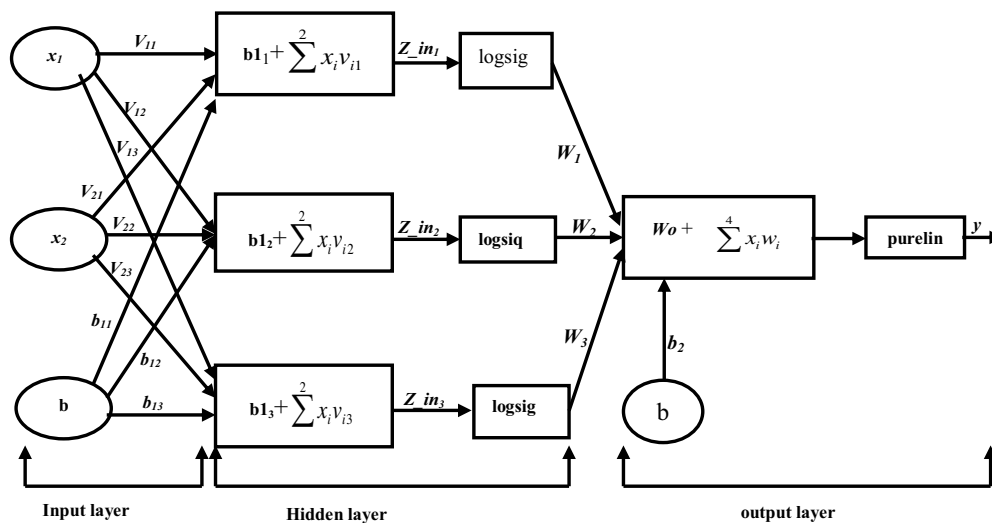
$x_1$

$V_{11}$

$V_{12}$

$V_{13}$

$V_{21}$

$x_2$

$V_{22}$

$V_{23}$

$b_{11}$

$b_{12}$

b

$b_{13}$

$b1_1+\sum^{2} x_i v_{i1}$

$Z\_in_1$

logsig

$b1_2+\sum^{2} x_i v_{i2}$

$Z\_in_2$

logsiq

$b1_3+\sum^{2} x_i v_{i3}$

$Z\_in_3$

logsig

$W_1$

$W_2$

$W_3$

$Wo + \sum^{4} x_i w_i$

$b_2$

b

purelin

$y$

Input layer

Hidden layer

output layer